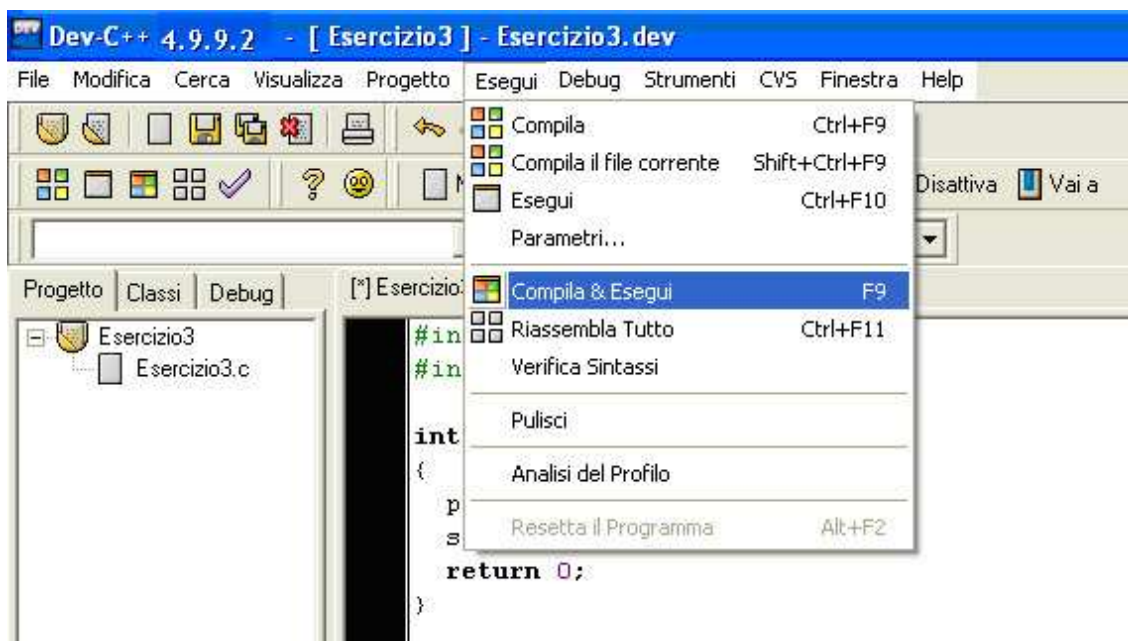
Dev-C++ 4.9.9.2 - [ Esercizio3 ] - Esercizio3.dev

File Modifica Cerca Visualizza Progetto Esegui Debug Strumenti CVS Finestra Help

Compila Ctrl+F9
Compila il file corrente Shift+Ctrl+F9
Esegui Ctrl+F10
Parametri...
Compila & Esegui F9
Riassembla Tutto Ctrl+F11
Verifica Sintassi
Pulisci
Analisi del Profilo
Resetta il Programma Alt+F2

Disattiva Vai a

Progetto Classi Debug

Esercizio3
Esercizio3.c

[*] Esercizio

#in
#in

int
{
p
s
return 0;
}